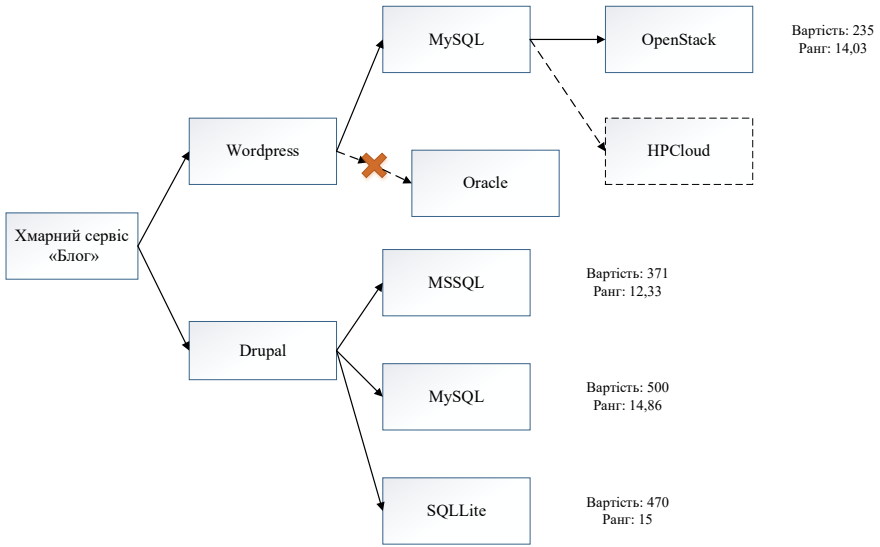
Хмарний сервіс «Блог»

Wordpress

MySQL

OpenStack

Вартість: 235
Ранг: 14,03

HPCloud

Oracle

Drupal

MSSQL

Вартість: 371
Ранг: 12,33

MySQL

Вартість: 500
Ранг: 14,86

SQLLite

Вартість: 470
Ранг: 15